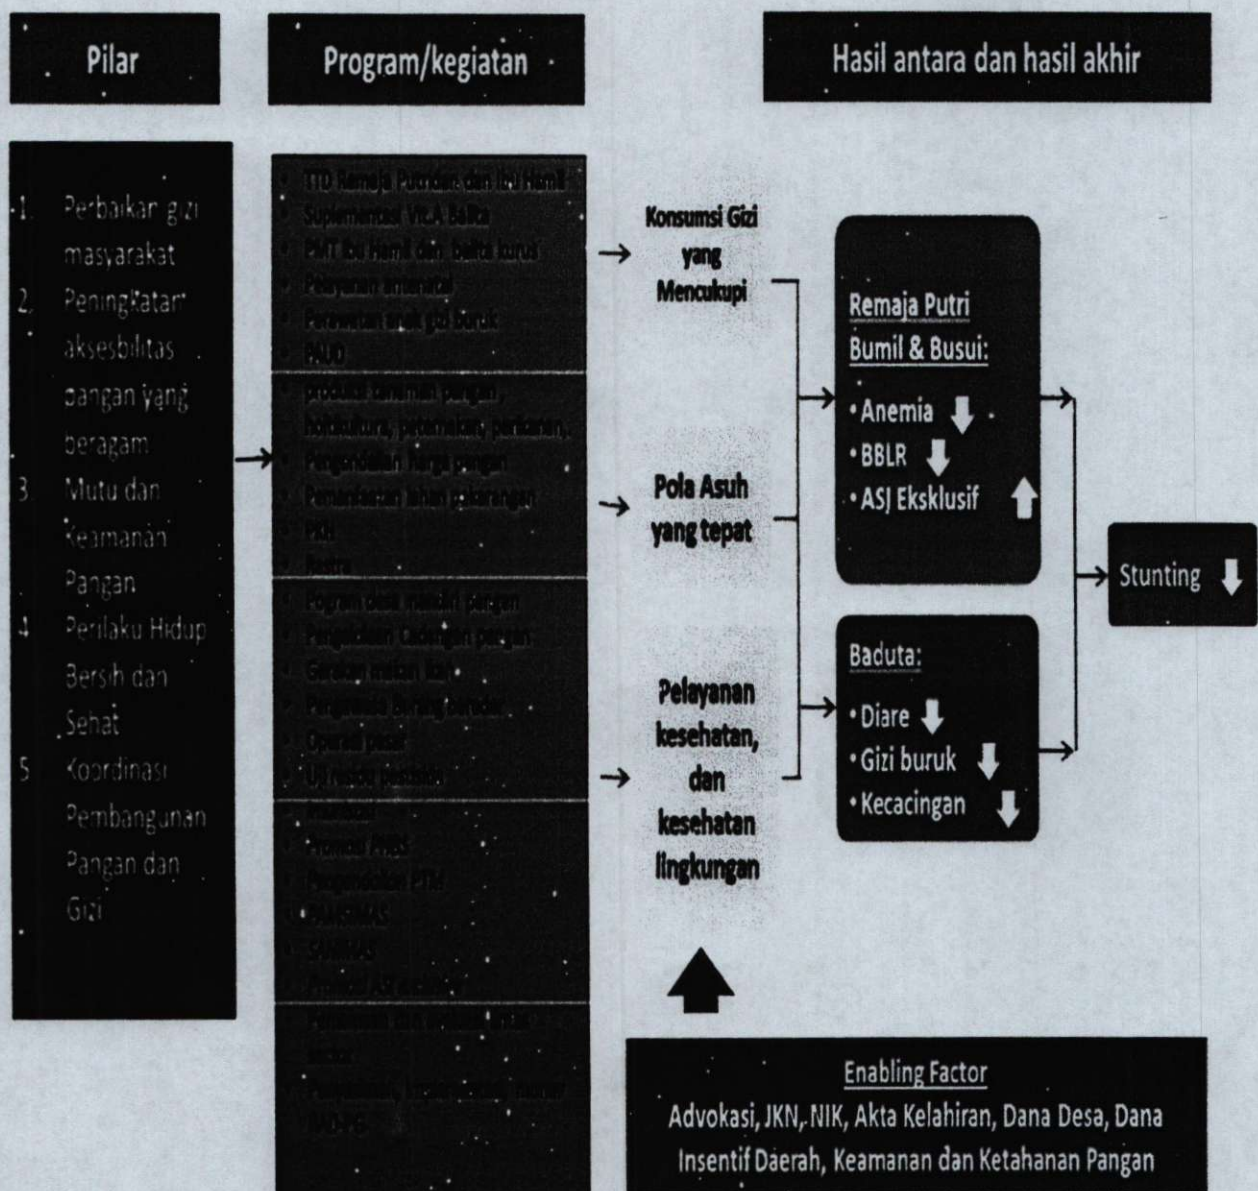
Pilar

Program/kegiatan

Hasil antara dan hasil akhir

1. Perbaikan gizi masyarakat
2. Peningkatan aksesbilitas pangan yang beragam
3. Mutu dan Keamanan Pangan
4. Perilaku Hidup Bersih dan Sehat
5. Koordinasi Pembangunan Pangan dan Gizi

TTD Remaja Putri dan Ibu Hamil
Suplementasi Vit.A Balita
PMT Ibu Hamil dan balita kurus
Pelayanan antenatal
Perawatan anak gizi buruk
PAUD
produksi tanaman pangan, hortikultura, peternakan, perikanan
Pengendalian harga pangan
Pemanfaatan lahan pekarangan
PKH
Rastra
Program desa mandiri pangan
Pengelolaan Cadangan pangan
Gerakan makan ikan
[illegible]
Operasi pasar
Uji mutu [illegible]
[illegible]
Promosi PHBS
Pengendalian PTM
PAMSIMAS
SANIMAS
Promosi ASI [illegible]
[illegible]
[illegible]
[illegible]

Konsumsi Gizi yang Mencukupi

Pola Asuh yang tepat

Pelayanan kesehatan, dan kesehatan lingkungan

Remaja Putri Bumil & Busui:
• Anemia
• BBLR
• ASJ Eksklusif

Baduta:
• Diare
• Gizi buruk
• Kecacingan

Stunting

Enabling Factor
Advokasi, JKN, NIK, Akta Kelahiran, Dana Desa, Dana Insentif Daerah, Keamanan dan Ketahanan Pangan